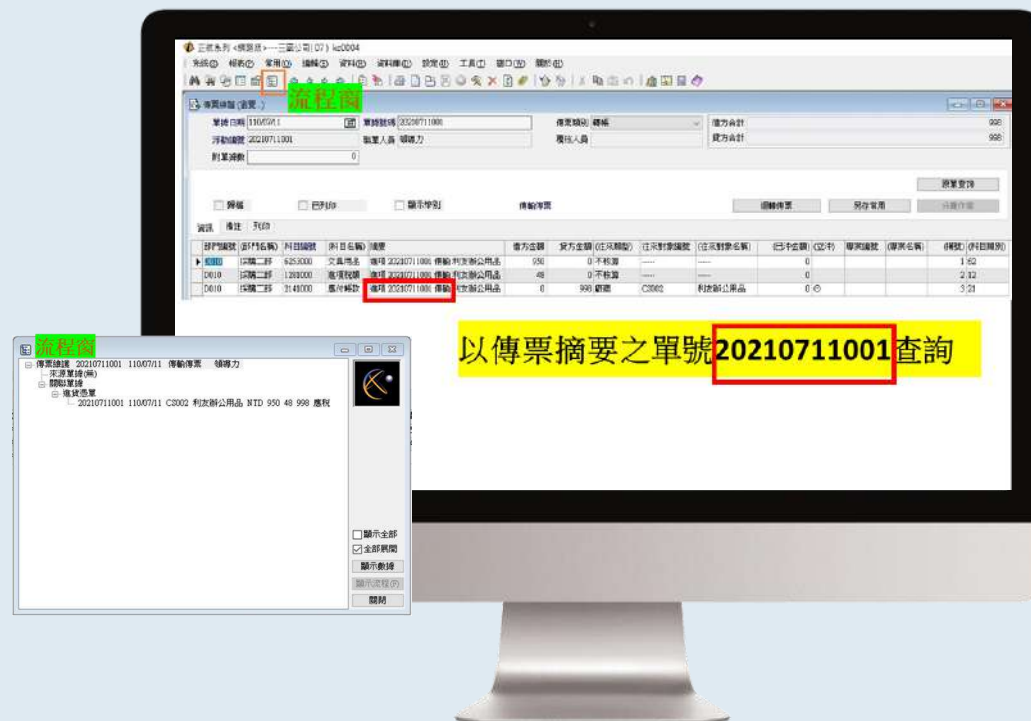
三級系列 <標題版>---三國公司(07) kz0004
系統(S) 報表(R) 常用(U) 編輯(E) 資料(D) 資料庫(B) 設定(P) 工具(T) 窗口(W) 說明(H)
流程窗
傳票維護 (查覽)
單據日期 110/07/11 單據號碼 20210711001 傳票類別 轉帳 借方合計 998
浮動編號 20210711001 經辦人員 領導力 覆核人員 貸方合計 998
附單據數 0
預算查詢
轉帳 已列印 顯示序列 傳輸傳票 調轉傳票 另存常用 分攤作業
資訊 備註 列印

| 部門編號 | 部門名稱 | 科目編號 | 科目名稱 | 摘要 | 借方金額 | 貸方金額 | 往來類型 | 往來對象編號 | 往來對象名稱 | 已沖金額 | 立沖 | 專案編號 | 專案名稱 | 欄號 | 科目類別 |
|---|---|---|---|---|---|---|---|---|---|---|---|---|---|---|---|
| D010 | 採購二部 | 6253000 | 文具用品 | 進項 20210711001 傳輸 利友新公用品 | 950 | 0 | 不核算 | ----- | ----- | 0 | | | | 1 | 62 |
| D010 | 採購二部 | 1283000 | 進項稅額 | 進項 20210711001 傳輸 利友新公用品 | 48 | 0 | 不核算 | ----- | ----- | 0 | | | | 2 | 12 |
| D010 | 採購二部 | 2148000 | 應付帳款 | 進項 20210711001 傳輸 利友新公用品 | 0 | 998 | 廠商 | C2002 | 利友新公用品 | 0 | ⊙ | | | 3 | 21 |

以傳票摘要之單號20210711001查詢

流程窗
傳票維護 20210711001 110/07/11 傳輸傳票 領導力
來源單據(無)
關聯單據
進貨憑單
20210711001 110/07/11 C2002 利友新公用品 NTD 950 48 998 應稅
顯示全部
全部展開
顯示數據
顯示流程(F)
關閉